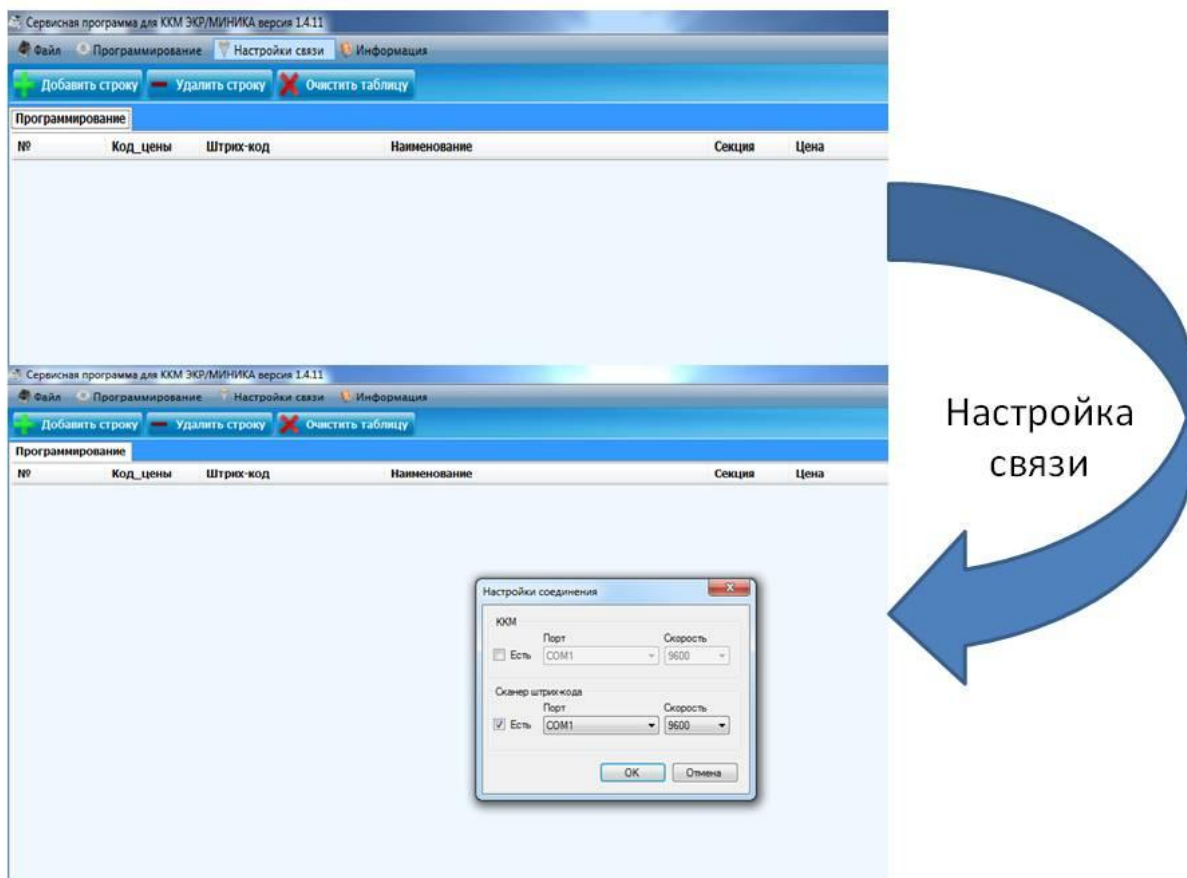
Сервисная программа для ККМ ЭКР/МИНИКА версия 1.4.11

Файл Программирование Настройки связи Информация

Добавить строку Удалить строку Очистить таблицу

Программирование

| № | Код_цены | Штрих-код | Наименование | Секция | Цена |
|---|---|---|---|---|---|

Сервисная программа для ККМ ЭКР/МИНИКА версия 1.4.11

Файл Программирование Настройки связи Информация

Добавить строку Удалить строку Очистить таблицу

Программирование

| № | Код_цены | Штрих-код | Наименование | Секция | Цена |
|---|---|---|---|---|---|

Настройки соединения

ККМ
Порт Скорость
Есть COM1 9600

Сканер штрих-кода
Порт Скорость
Есть COM1 9600

OK Отмена

Настройка связи